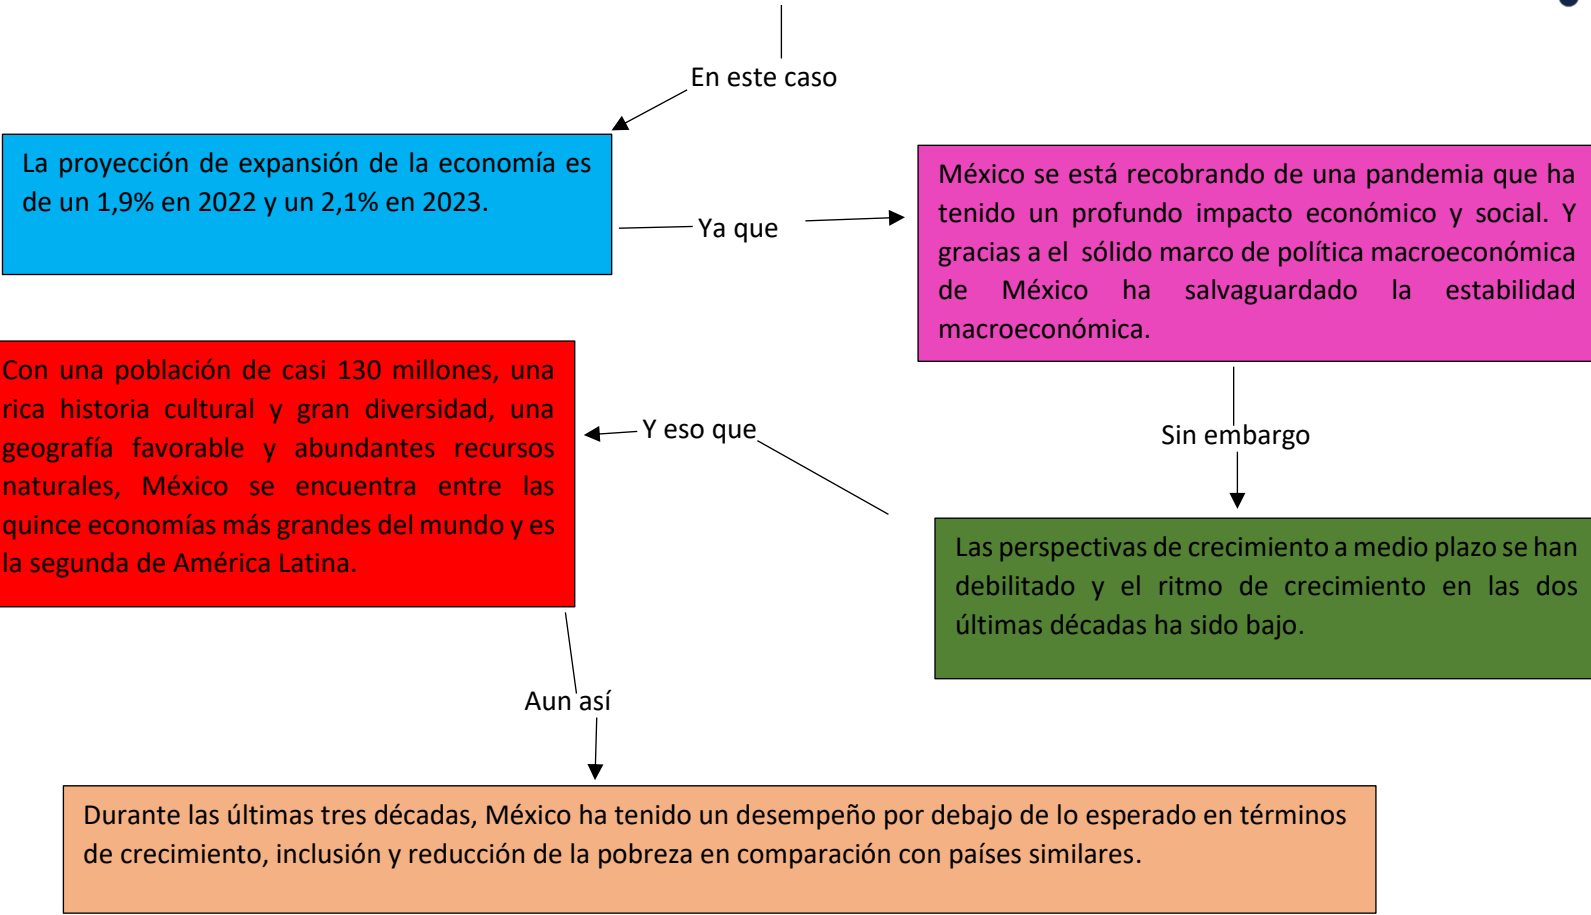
En este caso

La proyección de expansión de la economía es de un 1,9% en 2022 y un 2,1% en 2023.

Ya que

México se está recobrando de una pandemia que ha tenido un profundo impacto económico y social. Y gracias a el sólido marco de política macroeconómica de México ha salvaguardado la estabilidad macroeconómica.

Sin embargo

Las perspectivas de crecimiento a medio plazo se han debilitado y el ritmo de crecimiento en las dos últimas décadas ha sido bajo.

Y eso que

Con una población de casi 130 millones, una rica historia cultural y gran diversidad, una geografía favorable y abundantes recursos naturales, México se encuentra entre las quince economías más grandes del mundo y es la segunda de América Latina.

Aun así

Durante las últimas tres décadas, México ha tenido un desempeño por debajo de lo esperado en términos de crecimiento, inclusión y reducción de la pobreza en comparación con países similares.